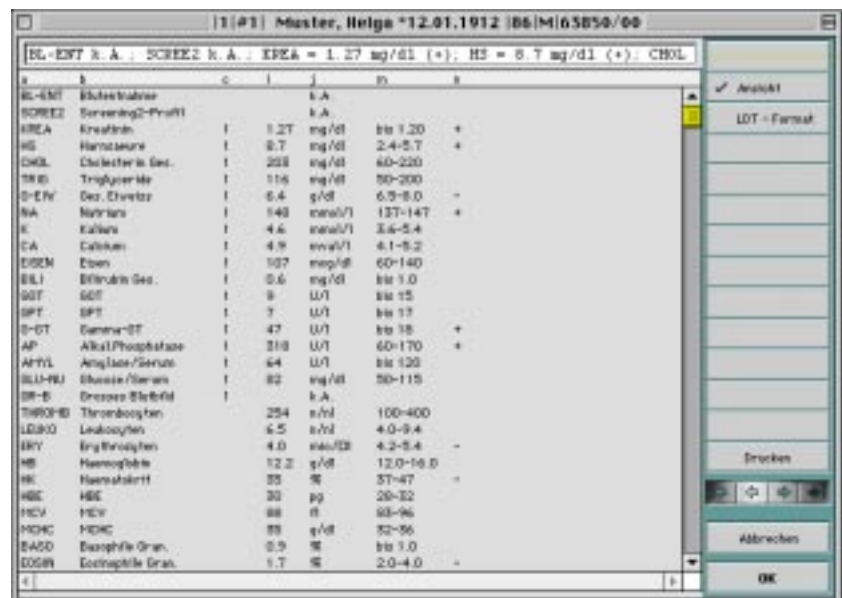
|1|#1| Muster, Helga *12.01.1912 |86|M|63850/00

BL-ENT k.A.; SCREE2 k.A.; KREA = 1.27 mg/dl (+); HS = 8.7 mg/dl (+); CHOL

| a | b | c | i | j | m | n |
|---|---|---|---|---|---|---|
| BL-ENT | Blutentnahme | | | k.A. | | |
| SCREE2 | Screening2-Profil | | | k.A. | | |
| KREA | Kreatinin | I | 1.27 | mg/dl | bis 1.20 | + |
| HS | Harnsaeure | I | 8.7 | mg/dl | 2.4-5.7 | + |
| CHOL | Cholesterin Ges. | I | 208 | mg/dl | 60-220 | |
| TRIG | Triglyceride | I | 116 | mg/dl | 50-200 | |
| G-EIW | Ges. Eiweiss | I | 6.4 | g/dl | 6.5-8.0 | - |
| NA | Natrium | I | 148 | mmol/l | 137-147 | + |
| K | Kalium | I | 4.6 | mmol/l | 3.6-5.4 | |
| CA | Calcium | I | 4.9 | mval/l | 4.1-5.2 | |
| EISEN | Eisen | I | 107 | mcg/dl | 60-140 | |
| BILI | Bilirubin Ges. | I | 0.6 | mg/dl | bis 1.0 | |
| GOT | GOT | I | 9 | U/l | bis 15 | |
| GPT | GPT | I | 7 | U/l | bis 17 | |
| G-GT | Gamma-GT | I | 47 | U/l | bis 18 | + |
| AP | Alkal.Phosphatase | I | 318 | U/l | 60-170 | + |
| AMYL | Amylase/Serum | I | 64 | U/l | bis 120 | |
| GLU-NU | Glucose/Serum | I | 82 | mg/dl | 50-115 | |
| GR-B | Grosses Blutbild | I | | k.A. | | |
| THROMB | Thrombozyten | | 254 | n/nl | 100-400 | |
| LEUKO | Leukozyten | | 6.5 | n/nl | 4.0-9.4 | |
| ERY | Erythrozyten | | 4.0 | mio/cmm | 4.2-5.4 | - |
| HB | Haemoglobin | | 12.2 | g/dl | 12.0-16.0 | |
| HK | Haematokrit | | 35 | % | 37-47 | - |
| HBE | HBE | | 30 | pg | 28-32 | |
| MCV | MCV | | 88 | fl | 83-96 | |
| MCHC | MCHC | | 35 | g/dl | 32-36 | |
| BASO | Basophile Gran. | | 0.9 | % | bis 1.0 | |
| EOSIN | Eosinophile Gran. | | 1.7 | % | 2.0-4.0 | - |

✓ Ansicht
LDT - Format
Drucken
Abbrechen
OK